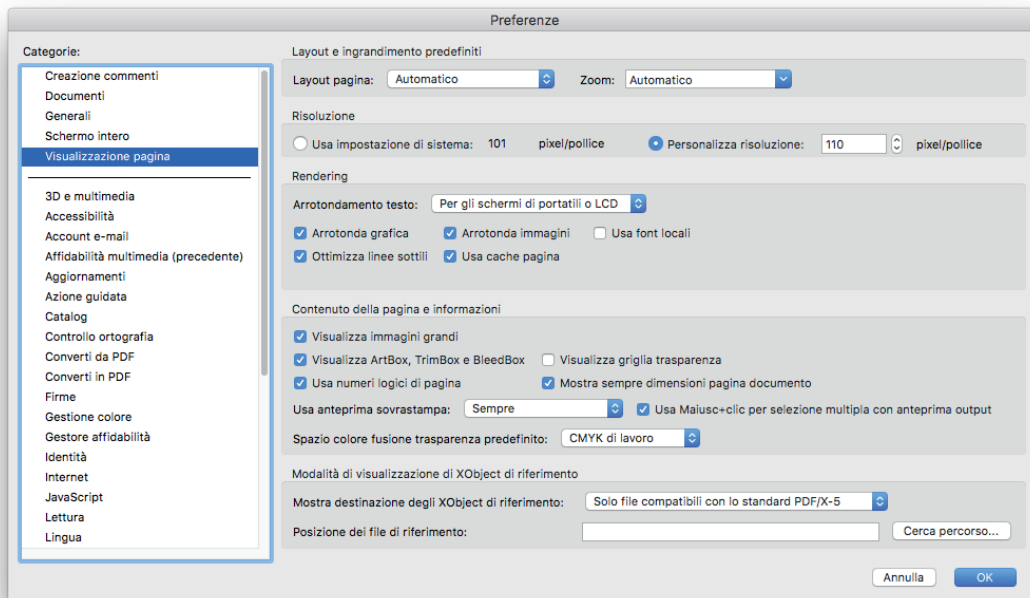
Preferenze

Categorie:

Creazione commenti
Documenti
Generali
Schermo intero
Visualizzazione pagina

3D e multimedia
Accessibilità
Account e-mail
Affidabilità multimedia (precedente)
Aggiornamenti
Azione guidata
Catalog
Controllo ortografia
Converti da PDF
Converti in PDF
Firme
Gestione colore
Gestore affidabilità
Identità
Internet
JavaScript
Lettura
Lingua

Layout e ingrandimento predefiniti
Layout pagina: Automatico
Zoom: Automatico

Risoluzione
Usa impostazione di sistema: 101 pixel/pollice
Personalizza risoluzione: 110 pixel/pollice

Rendering
Arrotondamento testo: Per gli schermi di portatili o LCD
Arrotonda grafica
Arrotonda immagini
Usa font locali
Ottimizza linee sottili
Usa cache pagina

Contenuto della pagina e informazioni
Visualizza immagini grandi
Visualizza ArtBox, TrimBox e BleedBox
Visualizza griglia trasparenza
Usa numeri logici di pagina
Mostra sempre dimensioni pagina documento
Usa anteprima sovrastampa: Sempre
Usa Maiusc+clic per selezione multipla con anteprima output
Spazio colore fusione trasparenza predefinito: CMYK di lavoro

Modalità di visualizzazione di XObject di riferimento
Mostra destinazione degli XObject di riferimento: Solo file compatibili con lo standard PDF/X-5
Posizione dei file di riferimento:
Cerca percorso...

Annulla
OK